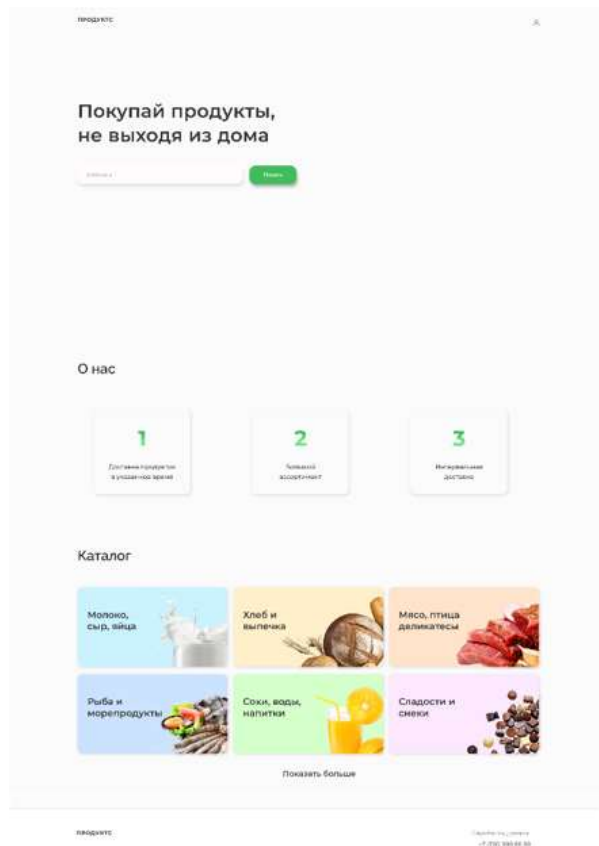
продуктс

Покупай продукты, не выходя из дома

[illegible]

Найти

О нас

1

Доставка продуктов в указанное время

2

Большой ассортимент

3

Интервальная доставка

Каталог

Молоко, сыр, яйца

Хлеб и выпечка

Мясо, птица деликатесы

Рыба и морепродукты

Соки, воды, напитки

Сладости и снеки

Показать больше

продуктс

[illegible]
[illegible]